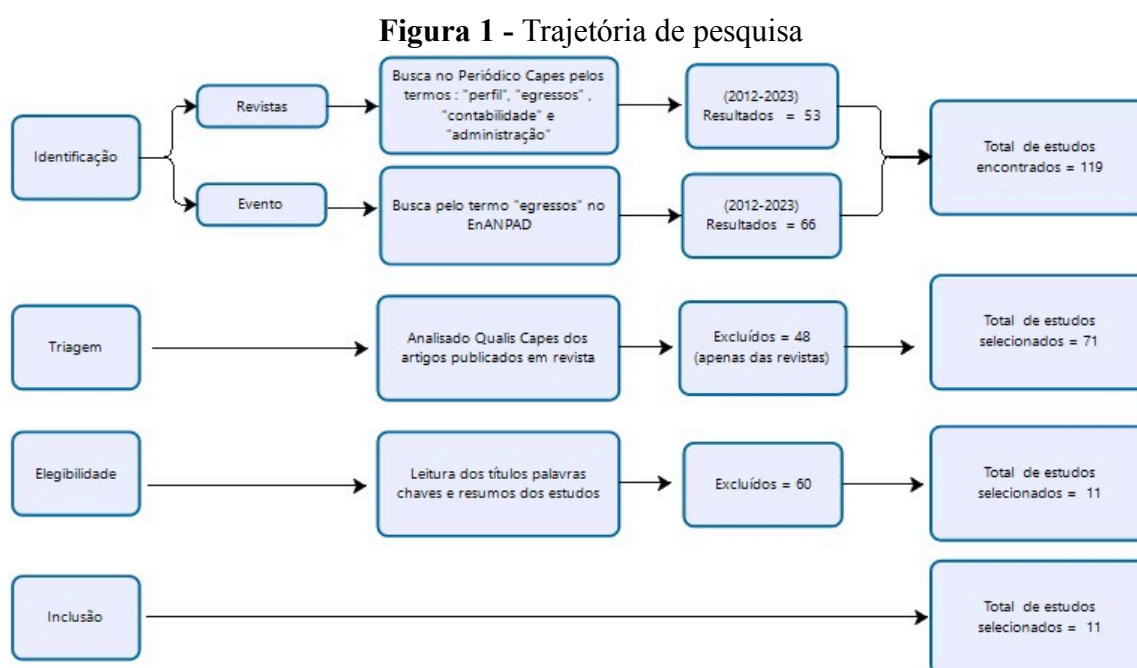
**Figura 1 -** Trajetória de pesquisa

Identificação

Revistas

Busca no Periódico Capes pelos termos : "perfil", "egressos" , "contabilidade" e "administração"

(2012-2023) Resultados = 53

Evento

Busca pelo termo "egressos" no EnANPAD

(2012-2023) Resultados = 66

Total de estudos encontrados = 119

Triagem

Analisado Qualis Capes dos artigos publicados em revista

Excluídos = 48 (apenas das revistas)

Total de estudos selecionados = 71

Elegibilidade

Leitura dos títulos palavras chaves e resumos dos estudos

Excluídos = 60

Total de estudos selecionados = 11

Inclusão

Total de estudos selecionados = 11